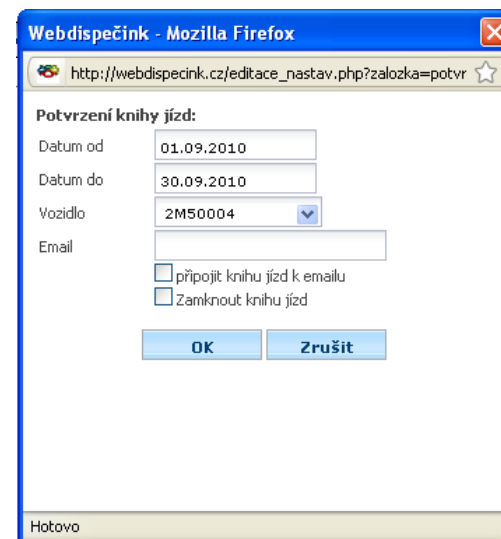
Webdispečink - Mozilla Firefox

http://webdispecink.cz/editace_nastav.php?zalozka=potvr

Potvrzení knihy jízd:

Datum od 01.09.2010

Datum do 30.09.2010

Vozidlo 2M50004

Email

připojit knihu jízd k emailu

Zamknout knihu jízd

OK

Zrušit

Hotovo